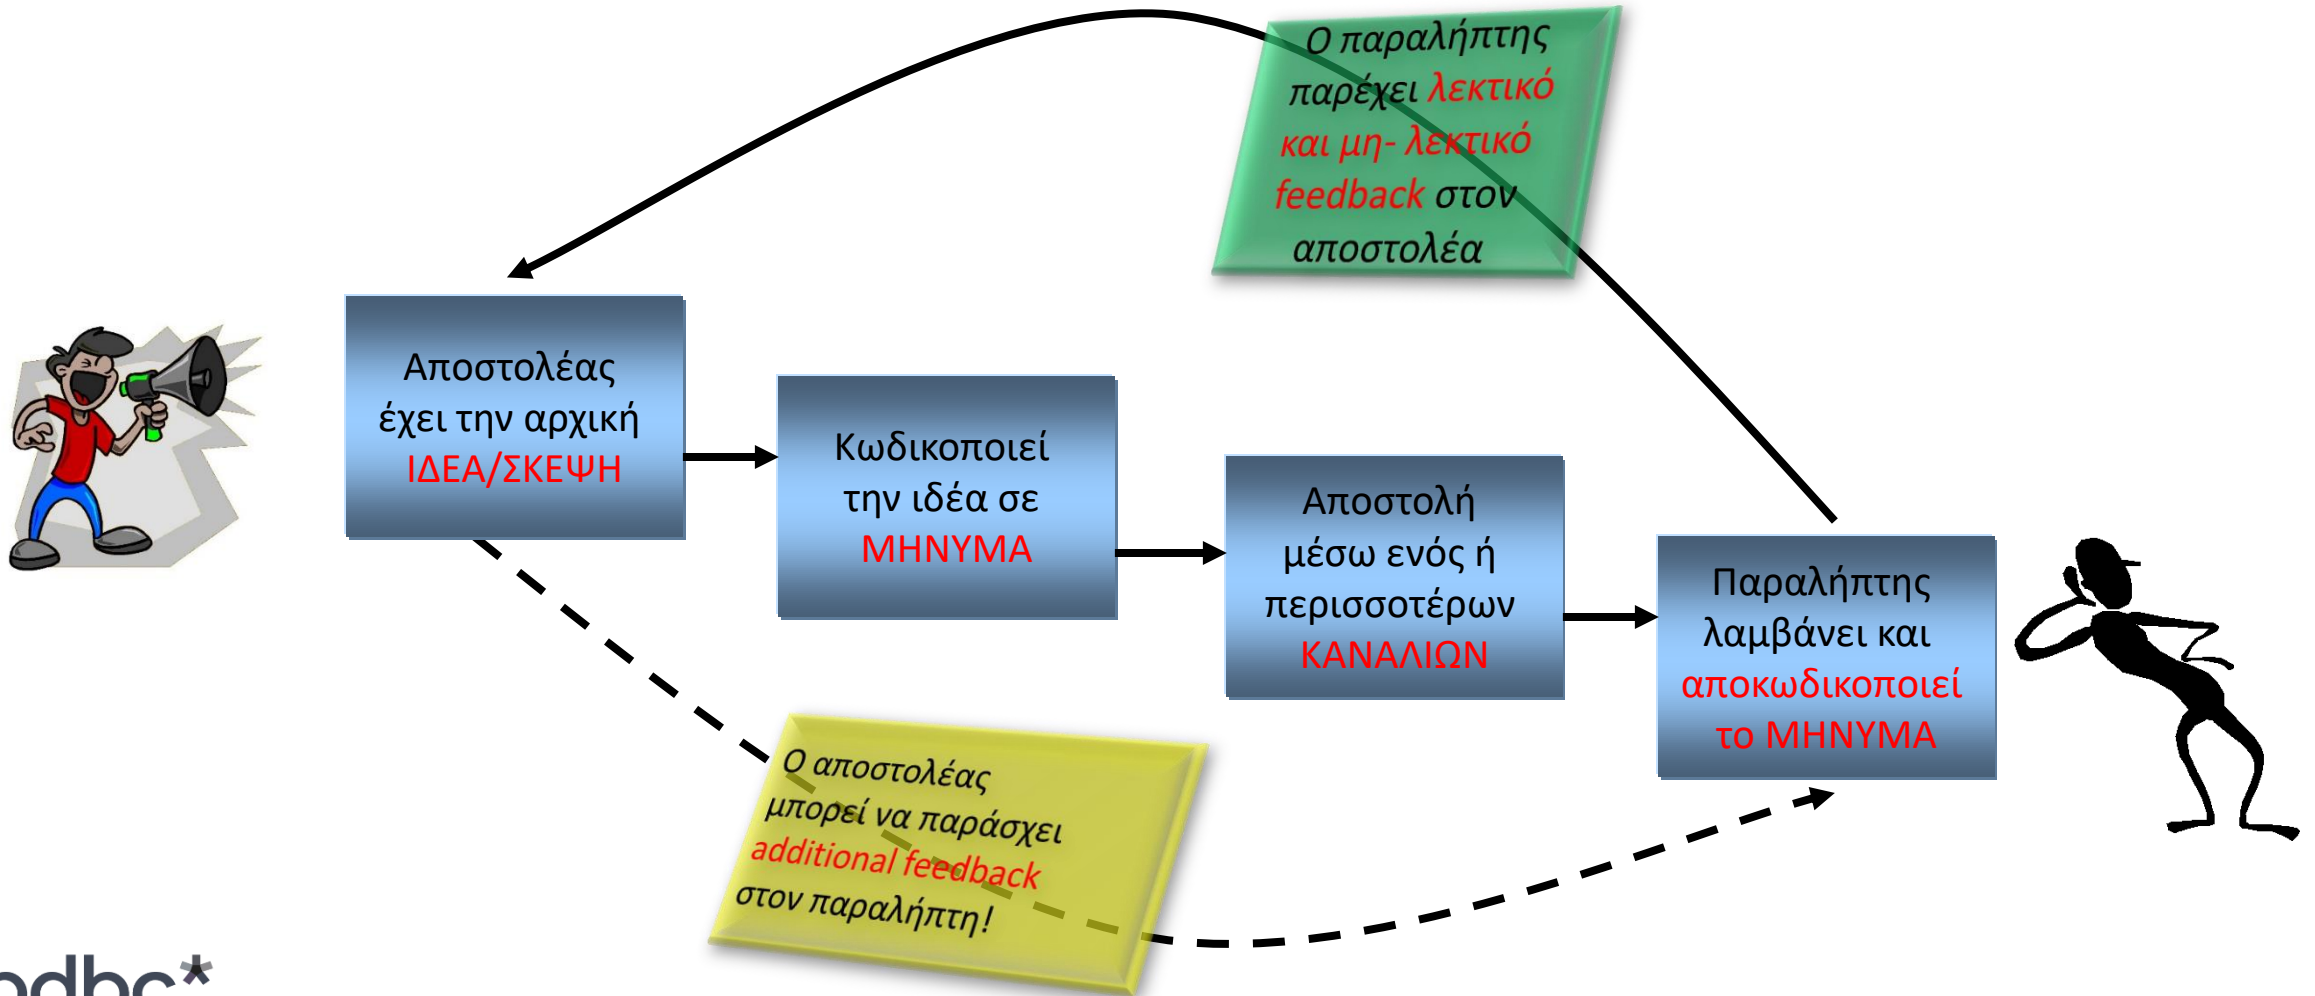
Ο παραλήπτης παρέχει λεκτικό και μη- λεκτικό feedback στον αποστολέα

Αποστολέας έχει την αρχική ΙΔΕΑ/ΣΚΕΨΗ

Κωδικοποιεί την ιδέα σε ΜΗΝΥΜΑ

Αποστολή μέσω ενός ή περισσοτέρων ΚΑΝΑΛΙΩΝ

Παραλήπτης λαμβάνει και αποκωδικοποιεί το ΜΗΝΥΜΑ

Ο αποστολέας μπορεί να παράσχει additional feedback στον παραλήπτη!

odbc*